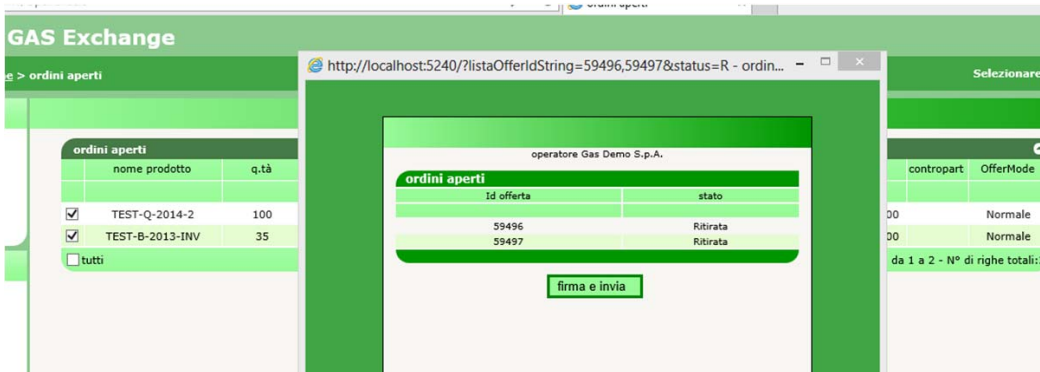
ordini aperti

GAS Exchange

e > ordini aperti

Selezionare

ordini aperti

| | nome prodotto | q.tà |
|---|---|---|
| ☑ | TEST-Q-2014-2 | 100 |
| ☑ | TEST-B-2013-INV | 35 |

☐ tutti

| contropart | OfferMode |
|---|---|
| 00 | Normale |
| 00 | Normale |

da 1 a 2 - N° di righe totali:

http://localhost:5240/?listaOfferIdString=59496,59497&status=R - ordin...

operatore Gas Demo S.p.A.

ordini aperti

| Id offerta | stato |
|---|---|
| | |
| 59496 | Ritirata |
| 59497 | Ritirata |

firma e invia